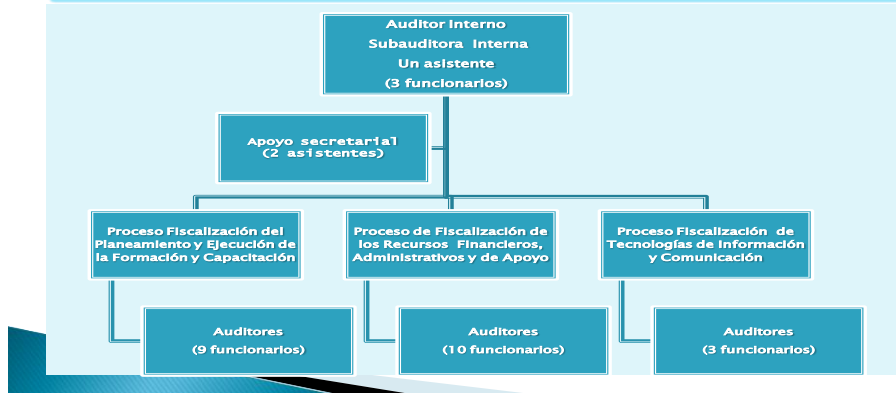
Auditor Interno
Subauditora Interna
Un asistente
(3 funcionarios)

Apoyo secretarial
(2 asistentes)

Proceso Fiscalización del Planeamiento y Ejecución de la Formación y Capacitación

Auditores
(9 funcionarios)

Proceso de Fiscalización de los Recursos Financieros, Administrativos y de Apoyo

Auditores
(10 funcionarios)

Proceso Fiscalización de Tecnologías de Información y Comunicación

Auditores
(3 funcionarios)